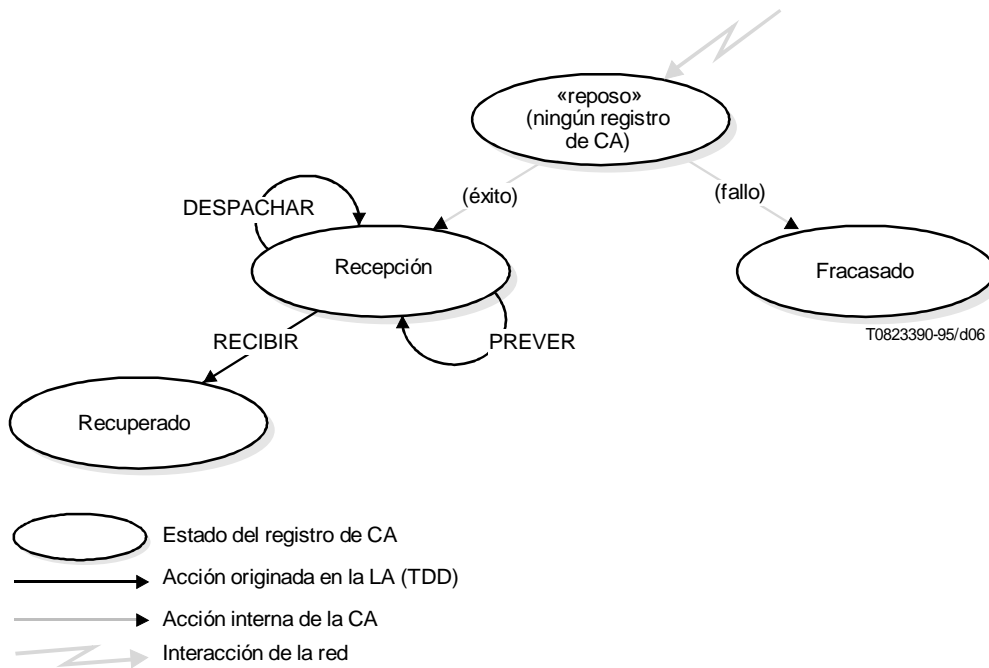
«reposo»
(ningún registro de CA)

(éxito)

(fallo)

DESPACHAR

Recepción

Fracasado

RECIBIR

PREVER

T0823390-95/d06

Recuperado

Estado del registro de CA

Acción originada en la LA (TDD)

Acción interna de la CA

Interacción de la red